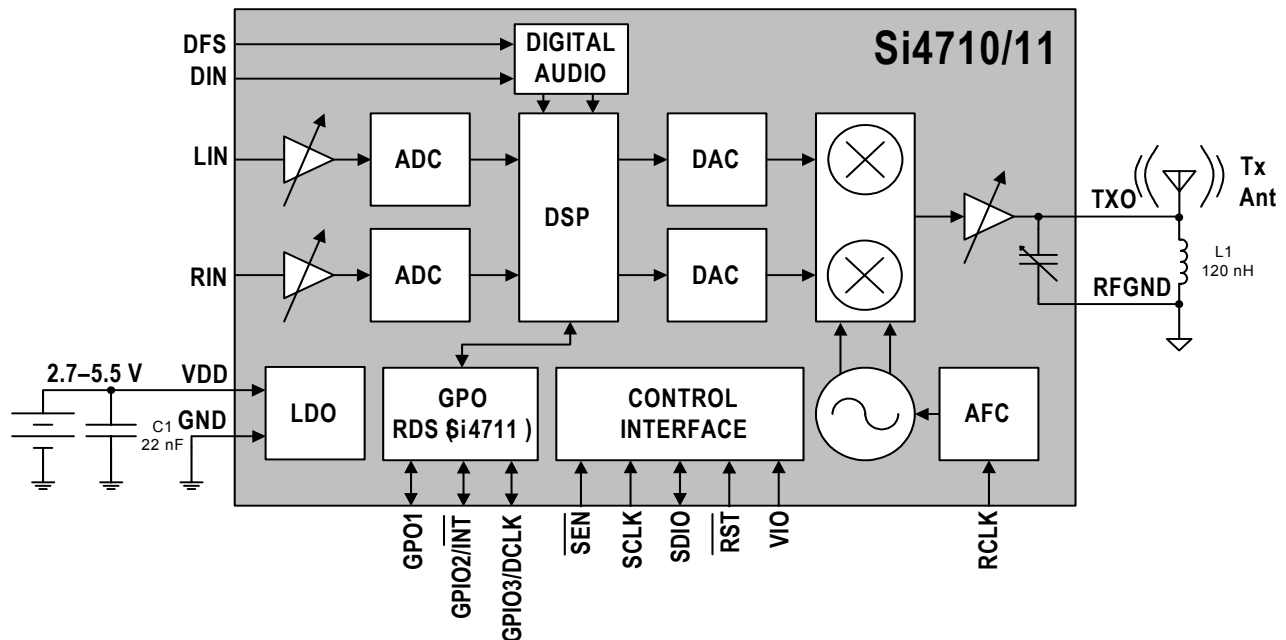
Si4710/11

DFS
DIN
DIGITAL AUDIO

LIN
ADC
DSP
DAC

RIN
ADC
DAC

TXO
Tx Ant
L1 120 nH
RFGND

2.7–5.5 V
VDD
C1 22 nF
GND
LDO
GPO RDS §i4711 )
CONTROL INTERFACE
AFC

GPO1
GPIO2/$\overline{INT}$
GPIO3/DCLK
$\overline{SEN}$
SCLK
SDIO
$\overline{RST}$
VIO
RCLK